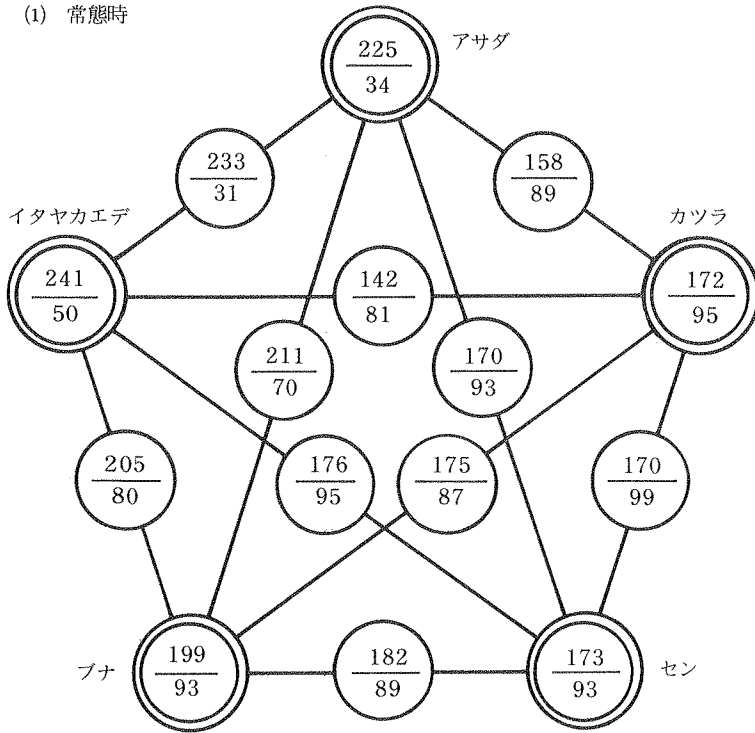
(1) 常態時

アサダ
$\frac{225}{34}$

$\frac{233}{31}$

$\frac{158}{89}$

イタヤカエデ
$\frac{241}{50}$

$\frac{142}{81}$

カツラ
$\frac{172}{95}$

$\frac{211}{70}$

$\frac{170}{93}$

$\frac{205}{80}$

$\frac{176}{95}$

$\frac{175}{87}$

$\frac{170}{99}$

ブナ
$\frac{199}{93}$

$\frac{182}{89}$

$\frac{173}{93}$
セン